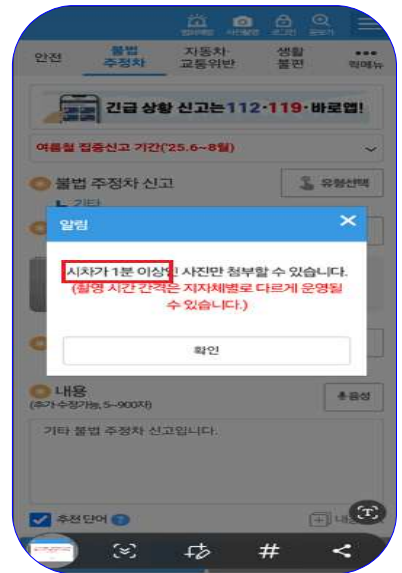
안전

불법 주정차

자동차·교통위반

생활불편

전체메뉴

긴급 상황 신고는 112·119·바로앱!

여름철 집중신고 기간('25.6~8월)

불법 주정차 신고

유형선택

기타

알림

시차가 1분 이상인 사진만 첨부할 수 있습니다.
(촬영 시간 간격은 지자체별로 다르게 운영될 수 있습니다.)

확인

내용
(추가 수정가능, 5~900자)

음성

기타 불법 주정차 신고입니다.

추천 단어

#